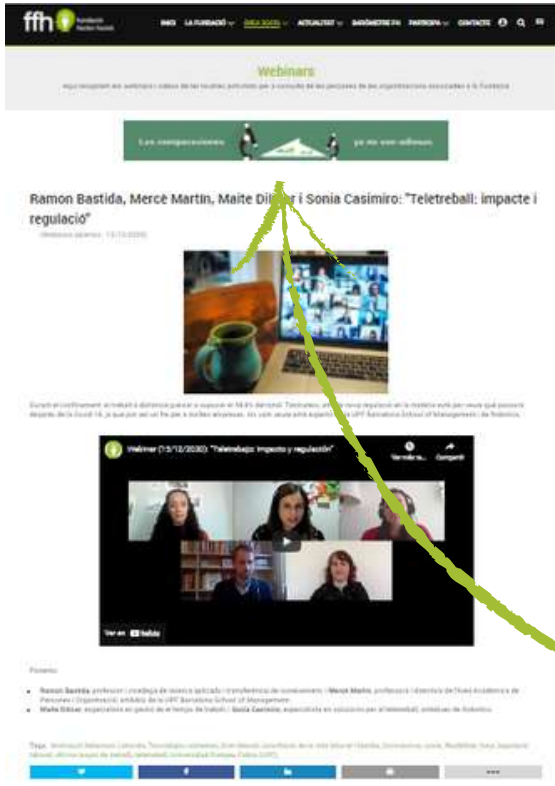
ffh Fundació Factor Humà

INICI LA FUNDACIÓ GUIA SOCIS ACTUALITAT BARÒMETRE FH PARTICIPA CONTACTE

Webinars

Aquí recopilem els webinars i vídeos de les trobades produïdes per a consulta de les persones de les organitzacions associades a la Fundació

Les conspiracions ja no son adéus.

Ramon Bastida, Mercè Martin, Maite Di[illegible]r i Sonia Casimiro: "Teletreball: impacte i regulació"

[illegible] 15/12/2020

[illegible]

Webinar (15/12/2020): "Teletrabajo: impacto y regulación"

Ver más tarde

Compartir

Ver en YouTube

Ponents:

Ramon Bastida, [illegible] / Mercè Martin, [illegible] UPF Barcelona School of Management.

Maite Difar, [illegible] / Sonia Casimiro, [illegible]

Tags: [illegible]

•••